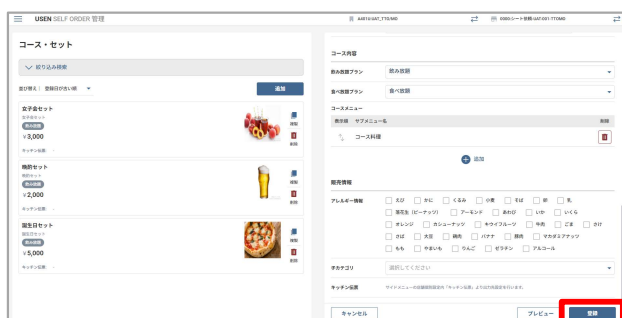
USEN SELF ORDER 管理

A4816-UAT_TTO-MD

0000-シート登録-UAT-001-TTOMO

コース・セット

絞り込み検索

並び替え：登録日が古い順

追加

女子会セット
女子会セット
飲み放題
￥3,000
キッチン伝票：

複製
削除

晩酌セット
晩酌セット
飲み放題
￥2,000
キッチン伝票：

複製
削除

誕生日セット
誕生日セット
飲み放題
￥5,000
キッチン伝票：

複製
削除

コース内容

飲み放題プラン
飲み放題

食べ放題プラン
食べ放題

コースメニュー

表示順　サブメニュー名　削除

コース料理

追加

販売情報

アレルギー情報
えび　かに　くるみ　小麦　そば　卵　乳
落花生（ピーナッツ）　アーモンド　あわび　いか　いくら
オレンジ　カシューナッツ　キウイフルーツ　牛肉　ごま　さけ
さば　大豆　鶏肉　バナナ　豚肉　マカダミアナッツ
もも　やまいも　りんご　ゼラチン　アルコール

サブカテゴリ
選択してください

キッチン伝票
サイドメニューの伝票印刷設定は「キッチン伝票」よりご設定ください。

キャンセル

プレビュー

登録